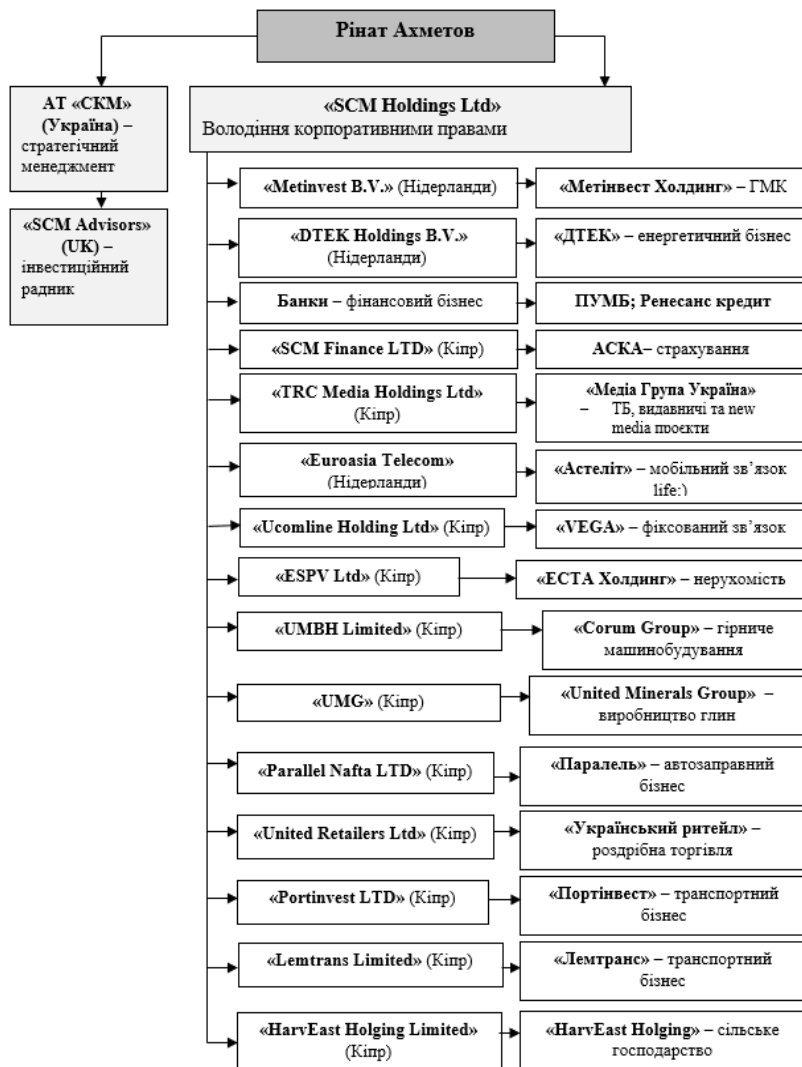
Рінат Ахметов

АТ «СКМ» (Україна) – стратегічний менеджмент

«SCM Advisors» (UK) – інвестиційний радник

«SCM Holdings Ltd»
Володіння корпоративними правами

«Metinvest B.V.» (Нідерланди)
«Метінвест Холдинг» – ГМК

«DTEK Holdings B.V.» (Нідерланди)
«ДТЕК» – енергетичний бізнес

Банки – фінансовий бізнес
ПУМБ; Ренесанс кредит

«SCM Finance LTD» (Кіпр)
АСКА– страхування

«TRC Media Holdings Ltd» (Кіпр)
«Медіа Група Україна» – ТБ, видавничі та new media проекти

«Euroasia Telecom» (Нідерланди)
«Астеліт» – мобільний зв'язок life:)

«Ucomline Holding Ltd» (Кіпр)
«VEGA» – фіксований зв'язок

«ESPV Ltd» (Кіпр)
«ЕСТА Холдинг» – нерухомість

«UMBH Limited» (Кіпр)
«Corum Group» – гірниче машинобудування

«UMG» (Кіпр)
«United Minerals Group» – виробництво глин

«Parallel Nafta LTD» (Кіпр)
«Паралель» – автозаправний бізнес

«United Retailers Ltd» (Кіпр)
«Український ритейл» – роздрібна торгівля

«Portinvest LTD» (Кіпр)
«Портінвест» – транспортний бізнес

«Lemtrans Limited» (Кіпр)
«Лемтранс» – транспортний бізнес

«HarvEast Holging Limited» (Кіпр)
«HarvEast Holging» – сільське господарство